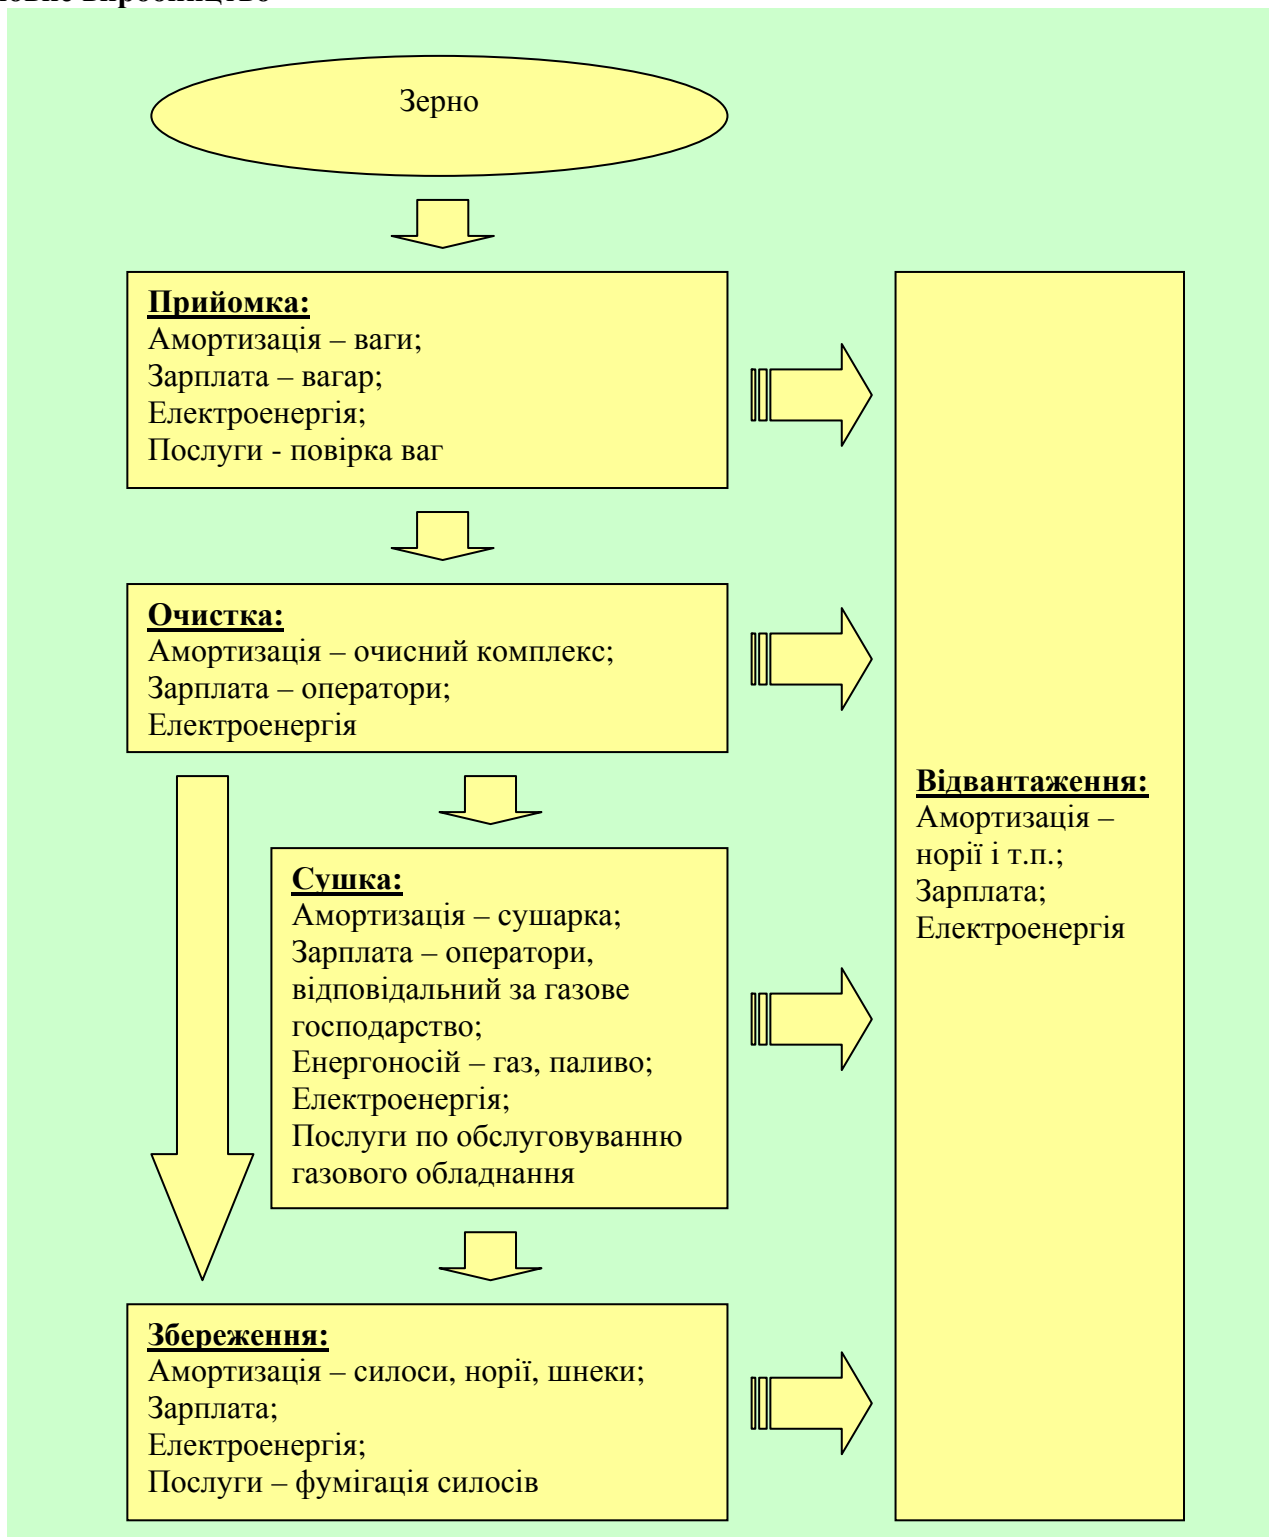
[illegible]

Зерно

**Прийомка:**
Амортизація – ваги;
Зарплата – вагар;
Електроенергія;
Послуги - повірка ваг

**Очистка:**
Амортизація – очисний комплекс;
Зарплата – оператори;
Електроенергія

**Сушка:**
Амортизація – сушарка;
Зарплата – оператори, відповідальний за газове господарство;
Енергоносій – газ, паливо;
Електроенергія;
Послуги по обслуговуванню газового обладнання

**Збереження:**
Амортизація – силоси, норії, шнеки;
Зарплата;
Електроенергія;
Послуги – фумігація силосів

**Відвантаження:**
Амортизація – норії і т.п.;
Зарплата;
Електроенергія